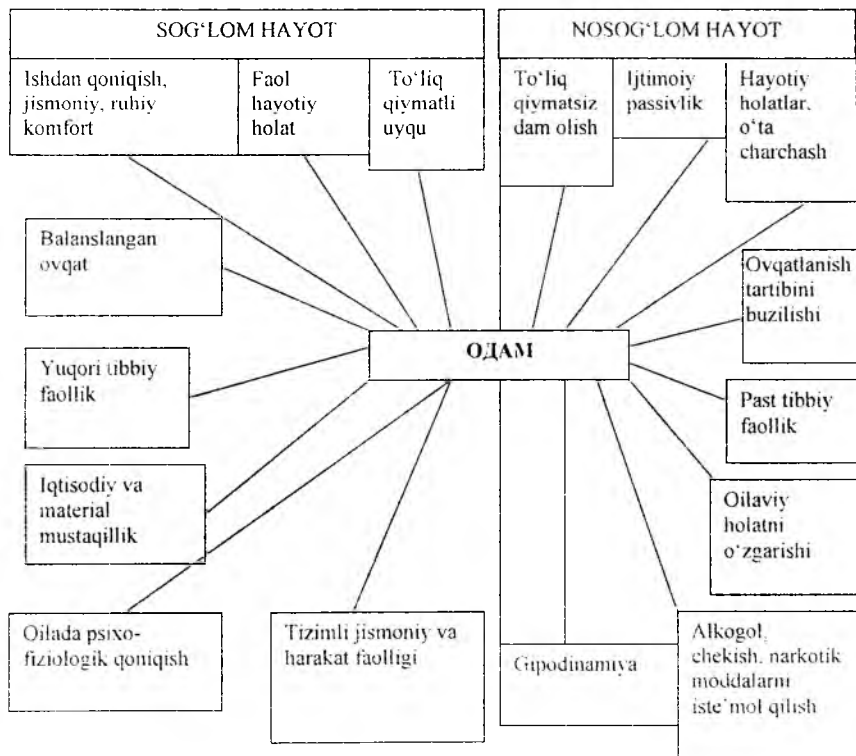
SOG'LOM HAYOT

Ishdan qoniqish, jismoniy, ruhiy komfort

Faol hayotiy holat

To'liq qiymatli uyqu

NOSOG'LOM HAYOT

To'liq qiymatsiz dam olish

Ijtimoiy passivlik

Hayotiy holatlar, o'ta charchash

Balanslangan ovqat

Ovqatlanish tartibini buzilishi

ОДАМ

Yuqori tibbiy faollik

Past tibbiy faollik

Iqtisodiy va material mustaqillik

Oilaviy holatni o'zgarishi

Oilada psixo-fiziologik qoniqish

Tizimli jismoniy va harakat faolligi

Gipodinamiya

Alkogol, chekish, narkotik moddalarni iste'mol qilish